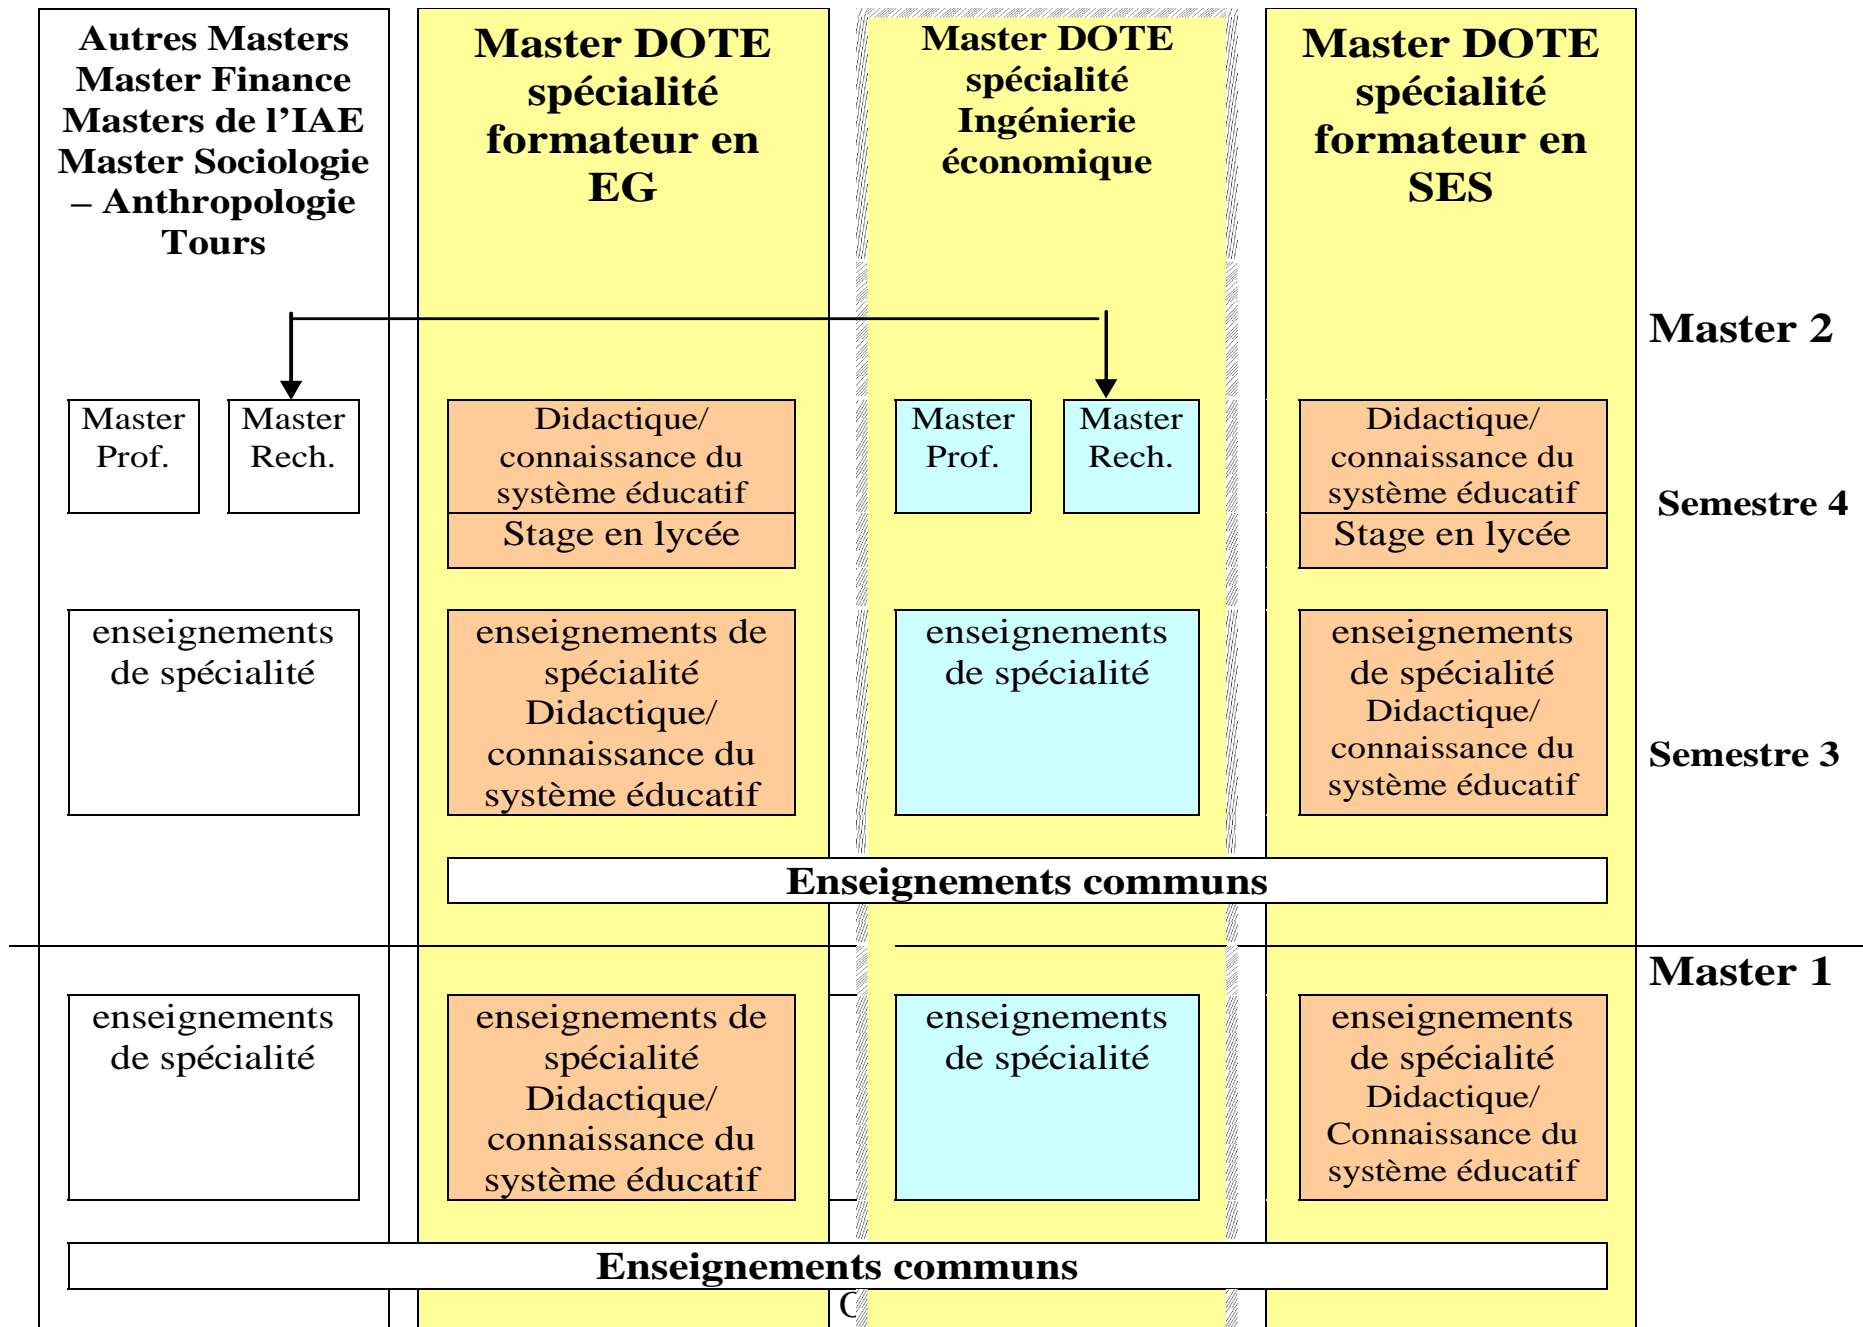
Autres Masters
Master Finance
Masters de l'IAE
Master Sociologie – Anthropologie
Tours

Master DOTE spécialité formateur en EG

Master DOTE spécialité Ingénierie économique

Master DOTE spécialité formateur en SES

Master 2

Master Prof.

Master Rech.

Didactique/ connaissance du système éducatif

Stage en lycée

Master Prof.

Master Rech.

Didactique/ connaissance du système éducatif

Stage en lycée

Semestre 4

enseignements de spécialité

enseignements de spécialité Didactique/ connaissance du système éducatif

enseignements de spécialité

enseignements de spécialité Didactique/ connaissance du système éducatif

Semestre 3

Enseignements communs

Master 1

enseignements de spécialité

enseignements de spécialité Didactique/ connaissance du système éducatif

enseignements de spécialité

enseignements de spécialité Didactique/ Connaissance du système éducatif

Enseignements communs

C